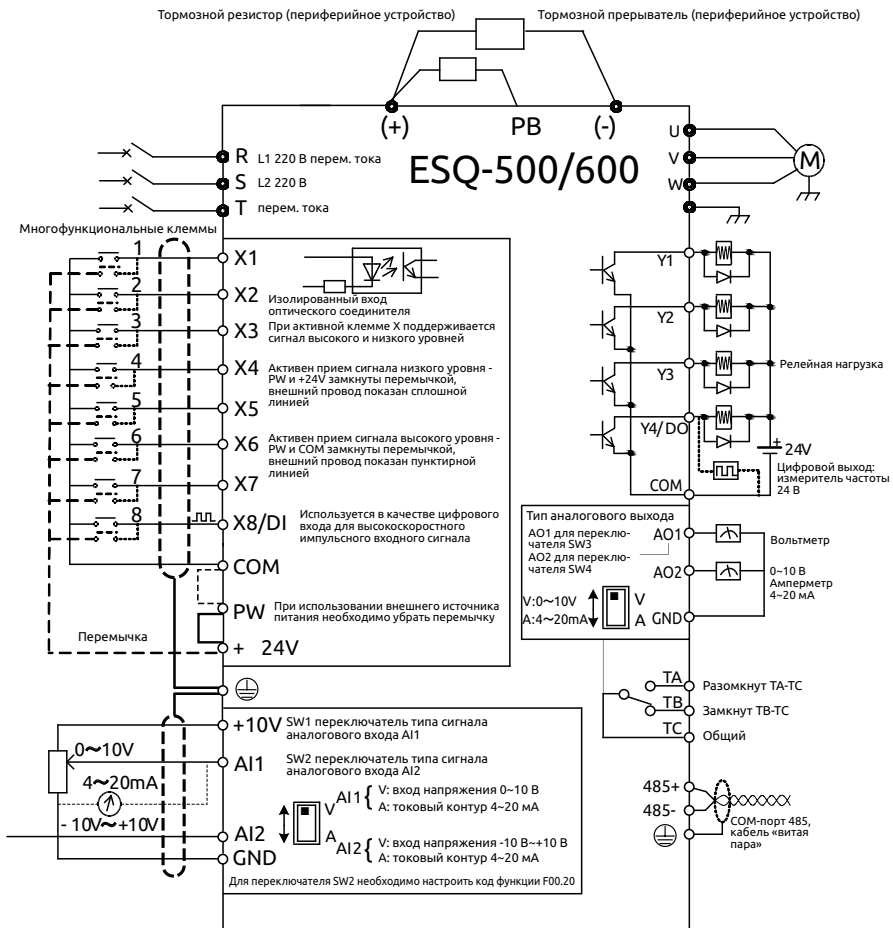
Тормозной резистор (периферийное устройство)
Тормозной прерыватель (периферийное устройство)

(+) PB (-)

R L1 220 В перем. тока
S L2 220 В
T перем. тока

ESQ-500/600

U
V
W
M

Многофункциональные клеммы

1
2
3
4
5
6
7
8

X1
X2 Изолированный вход оптического соединителя
X3 При активной клемме X поддерживается сигнал высокого и низкого уровней
X4 Активен прием сигнала низкого уровня - PW и +24V замкнуты перемычкой, внешний провод показан сплошной линией
X5
X6 Активен прием сигнала высокого уровня - PW и COM замкнуты перемычкой, внешний провод показан пунктирной линией
X7
X8/DI Используется в качестве цифрового входа для высокоскоростного импульсного входного сигнала
COM
PW При использовании внешнего источника питания необходимо убрать перемычку
+ 24V

Перемычка

Y1
Y2
Y3
Y4/DO
COM
Релейная нагрузка
24V
Цифровой выход: измеритель частоты 24 В

Тип аналогового выхода
AO1 для переключателя SW3
AO2 для переключателя SW4
AO1
AO2
GND
V:0~10V
A:4~20mA
V
A
Вольтметр
0~10 В
Амперметр 4~20 мА

TA
TB
TC
Разомкнут TA-TC
Замкнут TB-TC
Общий

485+
485-
COM-порт 485, кабель «витая пара»

+10V SW1 переключатель типа сигнала аналогового входа AI1
AI1 SW2 переключатель типа сигнала аналогового входа AI2
0~10V
4~20mA
-10V~+10V
AI1 { V: вход напряжения 0~10 В
A: токовый контур 4~20 мА
V
A
AI2 { V: вход напряжения -10 В~+10 В
A: токовый контур 4~20 мА
AI2
GND
Для переключателя SW2 необходимо настроить код функции F00.20